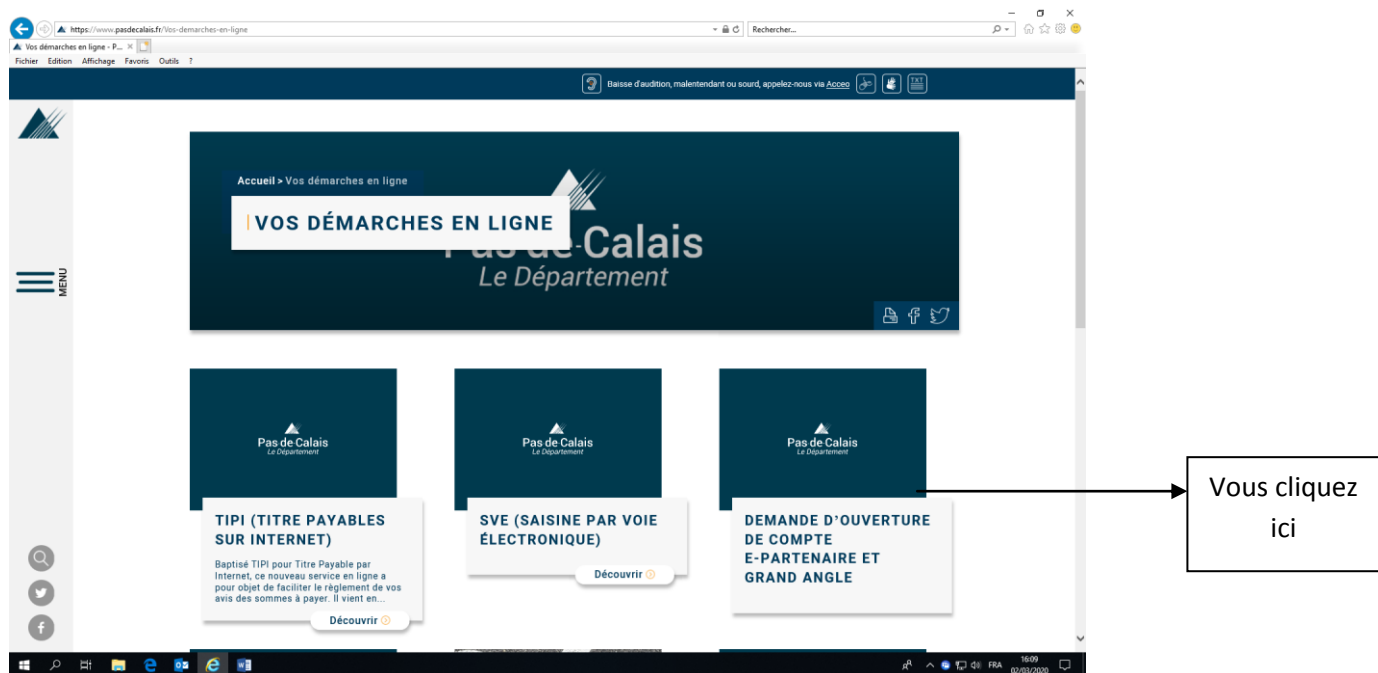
https://www.pasdecalais.fr/Vos-demarches-en-ligne

Rechercher...

Vos démarches en ligne - P... ×

Fichier Edition Affichage Favoris Outils ?

Baisse d'audition, malentendant ou sourd, appelez-nous via Acceo

MENU

Accueil > Vos démarches en ligne

VOS DÉMARCHES EN LIGNE

Pas-de-Calais
Le Département

Pas de Calais
Le Département

TIPI (TITRE PAYABLES SUR INTERNET)

Baptisé TIPI pour Titre Payable par Internet, ce nouveau service en ligne a pour objet de faciliter le règlement de vos avis des sommes à payer. Il vient en...

Découvrir

Pas de Calais
Le Département

SVE (SAISINE PAR VOIE ÉLECTRONIQUE)

Découvrir

Pas de Calais
Le Département

DEMANDE D'OUVERTURE DE COMPTE E-PARTENAIRE ET GRAND ANGLE

Vous cliquez ici

FRA 16:09 02/03/2020